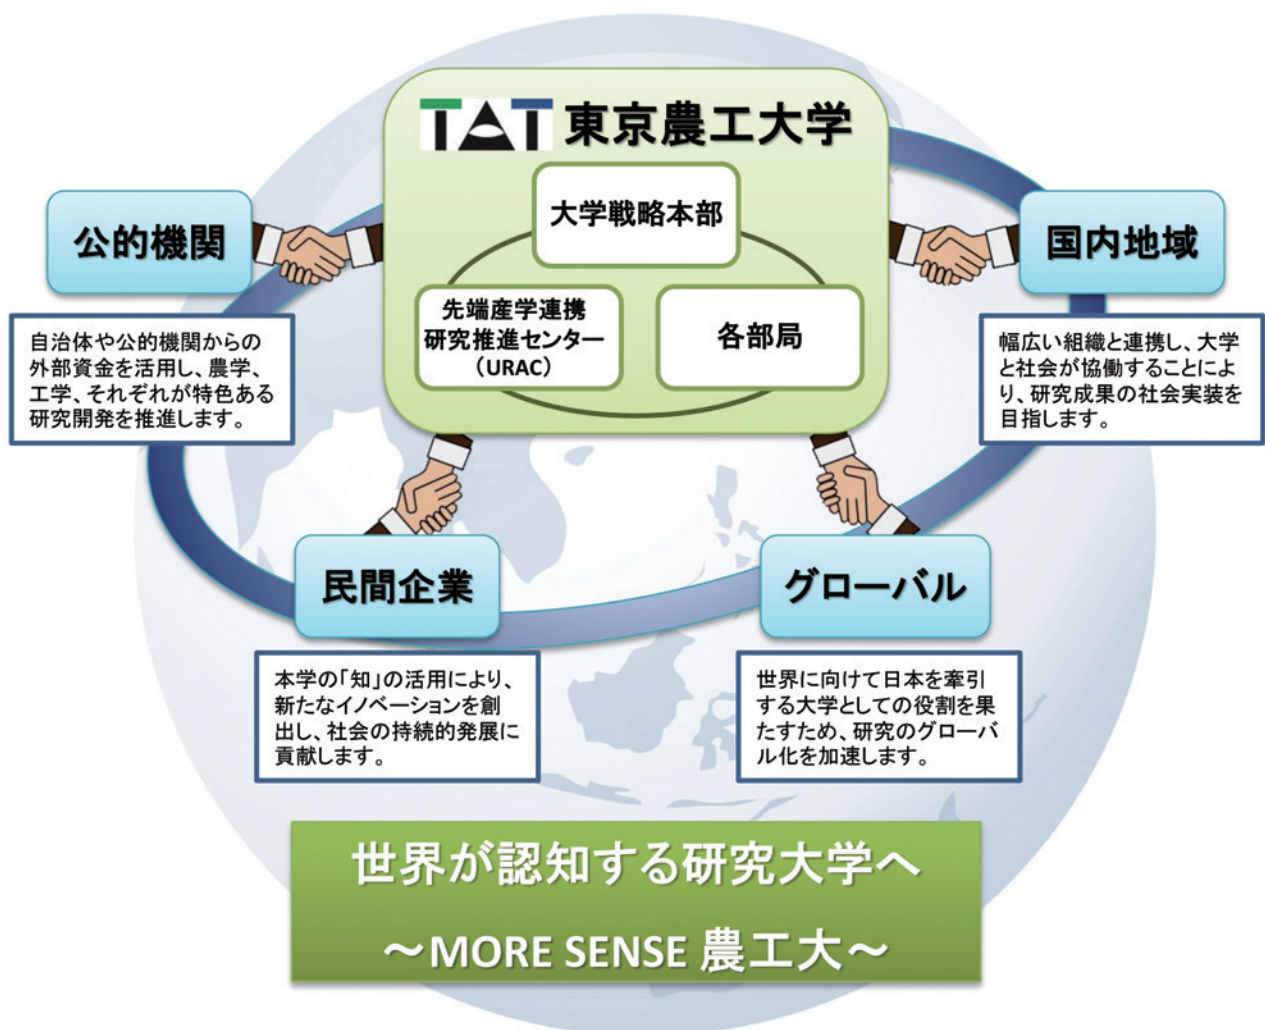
TAT 東京農工大学

大学戦略本部

先端産学連携研究推進センター（URAC）

各部局

公的機関

自治体や公的機関からの外部資金を活用し、農学、工学、それぞれが特色ある研究開発を推進します。

国内地域

幅広い組織と連携し、大学と社会が協働することにより、研究成果の社会実装を目指します。

民間企業

本学の「知」の活用により、新たなイノベーションを創出し、社会の持続的発展に貢献します。

グローバル

世界に向けて日本を牽引する大学としての役割を果たすため、研究のグローバル化を加速します。

世界が認知する研究大学へ

～MORE SENSE 農工大～